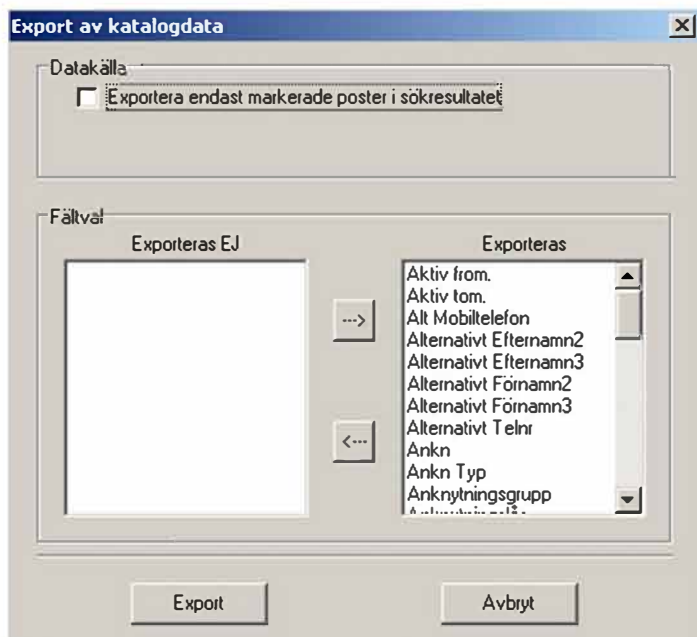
Export av katalogdata

Datakälla

Exportera endast markerade poster i sökresultatet

Fältval

Exporteras EJ

Exporteras

Aktiv from.
Aktiv tom.
Alt Mobiltelefon
Alternativt Efternamn2
Alternativt Efternamn3
Alternativt Förnamn2
Alternativt Förnamn3
Alternativt Telnr
Ankn
Ankn Typ
Anknytningsgrupp
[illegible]

--->

<---

Export

Avbryt